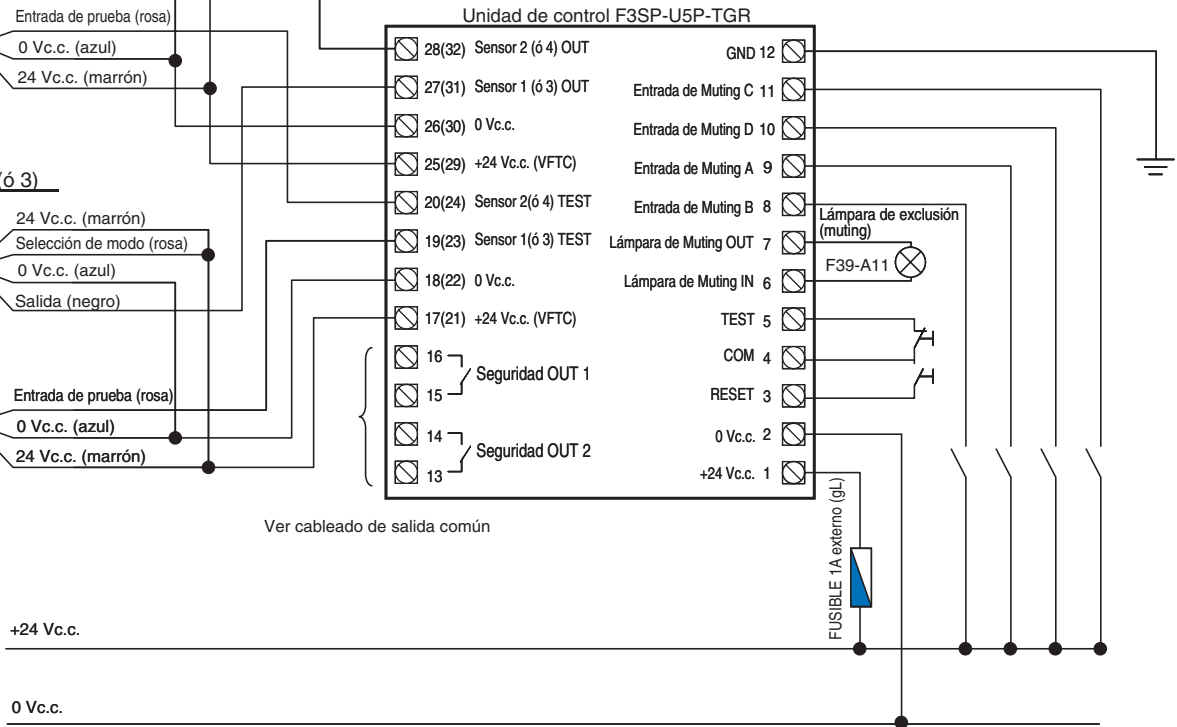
Entrada de prueba (rosa)
0 Vc.c. (azul)
24 Vc.c. (marrón)

(ó 3)

24 Vc.c. (marrón)
Selección de modo (rosa)
0 Vc.c. (azul)
Salida (negro)

Entrada de prueba (rosa)
0 Vc.c. (azul)
24 Vc.c. (marrón)

Unidad de control F3SP-U5P-TGR

28(32) Sensor 2 (ó 4) OUT
27(31) Sensor 1 (ó 3) OUT
26(30) 0 Vc.c.
25(29) +24 Vc.c. (VFTC)
20(24) Sensor 2(ó 4) TEST
19(23) Sensor 1(ó 3) TEST
18(22) 0 Vc.c.
17(21) +24 Vc.c. (VFTC)
16
15
Seguridad OUT 1
14
13
Seguridad OUT 2

GND 12
Entrada de Muting C 11
Entrada de Muting D 10
Entrada de Muting A 9
Entrada de Muting B 8
Lámpara de Muting OUT 7
Lámpara de Muting IN 6
TEST 5
COM 4
RESET 3
0 Vc.c. 2
+24 Vc.c. 1

Lámpara de exclusión (muting)
F39-A11

Ver cableado de salida común

FUSIBLE 1A externo (gL)

+24 Vc.c.

0 Vc.c.